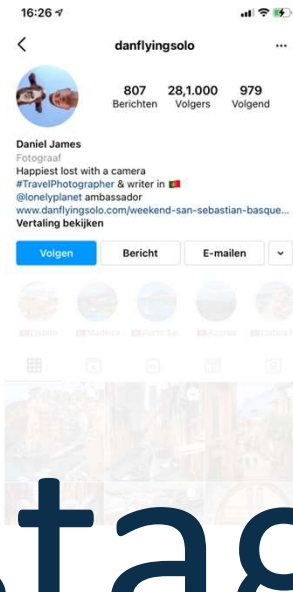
16:26

danflyingsolo

807 Berichten
28,1.000 Volgers
979 Volgend

Daniel James
Fotograaf
Happiest lost with a camera
#TravelPhotographer & writer in 🇵🇹
@lonelyplanet ambassador
www.danflyingsolo.com/weekend-san-sebastian-basque...
Vertaling bekijken

Volgen
Bericht
E-mailen

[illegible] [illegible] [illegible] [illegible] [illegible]

tag